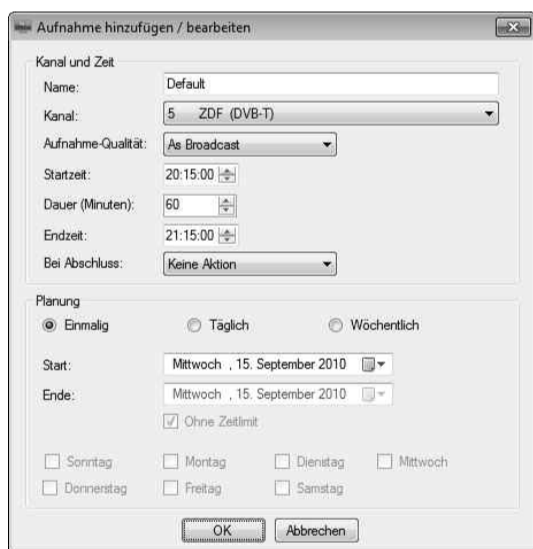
Aufnahme hinzufügen / bearbeiten

Kanal und Zeit

Name: Default

Kanal: 5 ZDF (DVB-T)

Aufnahme-Qualität: As Broadcast

Startzeit: 20:15:00

Dauer (Minuten): 60

Endzeit: 21:15:00

Bei Abschluss: Keine Aktion

Planung

Einmalig Täglich Wöchentlich

Start: Mittwoch , 15. September 2010

Ende: Mittwoch , 15. September 2010

Ohne Zeitlimit

Sonntag Montag Dienstag Mittwoch

Donnerstag Freitag Samstag

OK Abbrechen